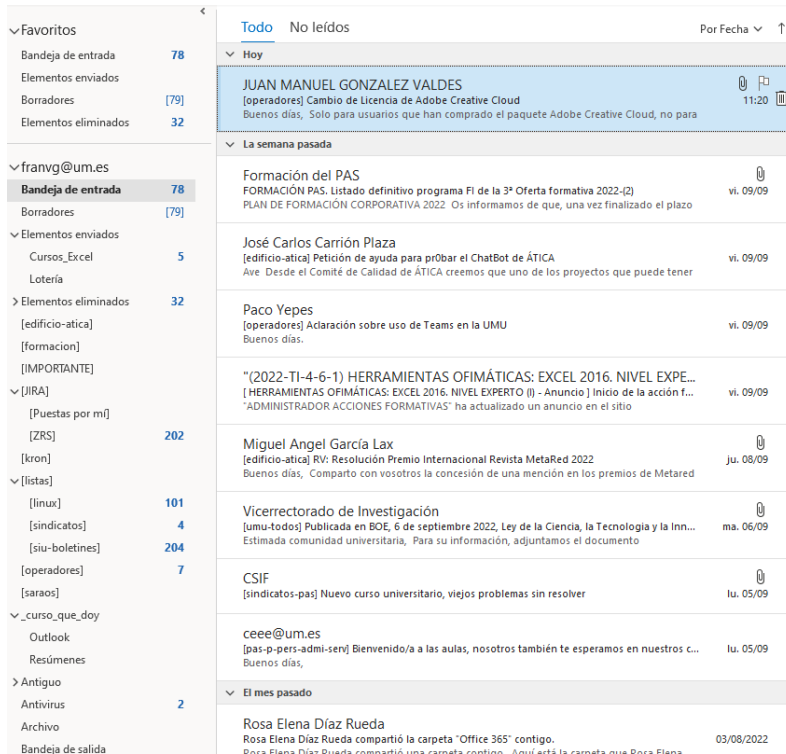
Favoritos
Bandeja de entrada 78
Elementos enviados
Borradores [79]
Elementos eliminados 32

franvg@um.es
Bandeja de entrada 78
Borradores [79]
Elementos enviados
Cursos_Excel 5
Lotería
Elementos eliminados 32
[edificio-atica]
[formacion]
[IMPORTANTE]
[JIRA]
[Puestas por mí]
[ZRS] 202
[kron]
[listas]
[linux] 101
[sindicatos] 4
[siu-boletines] 204
[operadores] 7
[saraos]
_curso_que_doy
Outlook
Resúmenes
Antiguo
Antivirus 2
Archivo
Bandeja de salida

Todo No leídos
Por Fecha

Hoy

JUAN MANUEL GONZALEZ VALDES
[operadores] Cambio de Licencia de Adobe Creative Cloud 11:20
Buenos días, Solo para usuarios que han comprado el paquete Adobe Creative Cloud, no para

La semana pasada

Formación del PAS
FORMACIÓN PAS. Listado definitivo programa FI de la 3ª Oferta formativa 2022-(2) vi. 09/09
PLAN DE FORMACIÓN CORPORATIVA 2022 Os informamos de que, una vez finalizado el plazo

José Carlos Carrión Plaza
[edificio-atica] Petición de ayuda para pr0bar el ChatBot de ÁTICA vi. 09/09
Ave Desde el Comité de Calidad de ÁTICA creemos que uno de los proyectos que puede tener

Paco Yepes
[operadores] Aclaración sobre uso de Teams en la UMU vi. 09/09
Buenos días.

"(2022-TI-4-6-1) HERRAMIENTAS OFIMÁTICAS: EXCEL 2016. NIVEL EXPE...
[ HERRAMIENTAS OFIMÁTICAS: EXCEL 2016. NIVEL EXPERTO (I) - Anuncio ] Inicio de la acción f... vi. 09/09
"ADMINISTRADOR ACCIONES FORMATIVAS" ha actualizado un anuncio en el sitio

Miguel Angel García Lax
[edificio-atica] RV: Resolución Premio Internacional Revista MetaRed 2022 ju. 08/09
Buenos días, Comparto con vosotros la concesión de una mención en los premios de Metared

Vicerrectorado de Investigación
[umu-todos] Publicada en BOE, 6 de septiembre 2022, Ley de la Ciencia, la Tecnología y la Inn... ma. 06/09
Estimada comunidad universitaria, Para su información, adjuntamos el documento

CSIF
[sindicatos-pas] Nuevo curso universitario, viejos problemas sin resolver lu. 05/09

ceee@um.es
[pas-p-pers-admi-serv] Bienvenido/a a las aulas, nosotros también te esperamos en nuestros c... lu. 05/09
Buenos días,

El mes pasado

Rosa Elena Díaz Rueda
Rosa Elena Díaz Rueda compartió la carpeta "Office 365" contigo. 03/08/2022
Rosa Elena Díaz Rueda compartió una carpeta contigo. Aquí está la carpeta que Rosa Elena